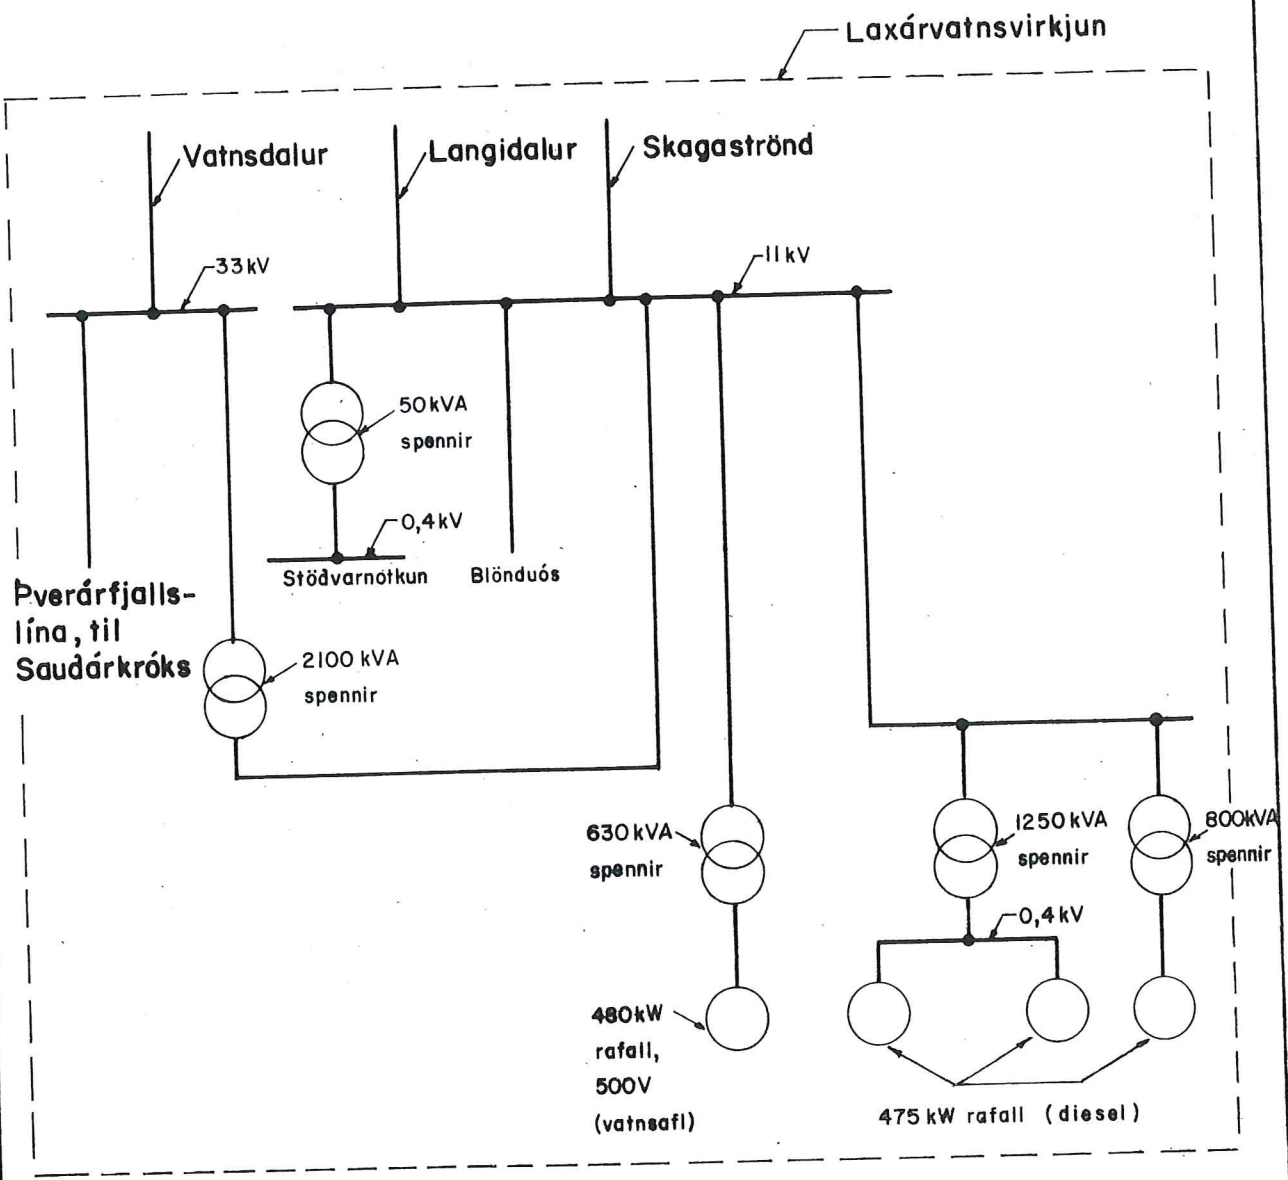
Laxárvatnsvirkjun

Vatnsdalur

Langidalur

Skagaströnd

33 kV

11 kV

50 kVA spennir

0,4 kV

Stöðvarnotkun

Blönduós

Þverárfjallslína, til Saudárkróks

2100 kVA spennir

630 kVA spennir

1250 kVA spennir

800 kVA spennir

0,4 kV

480 kW rafall, 500V (vatnsafl)

475 kW rafall (diesel)